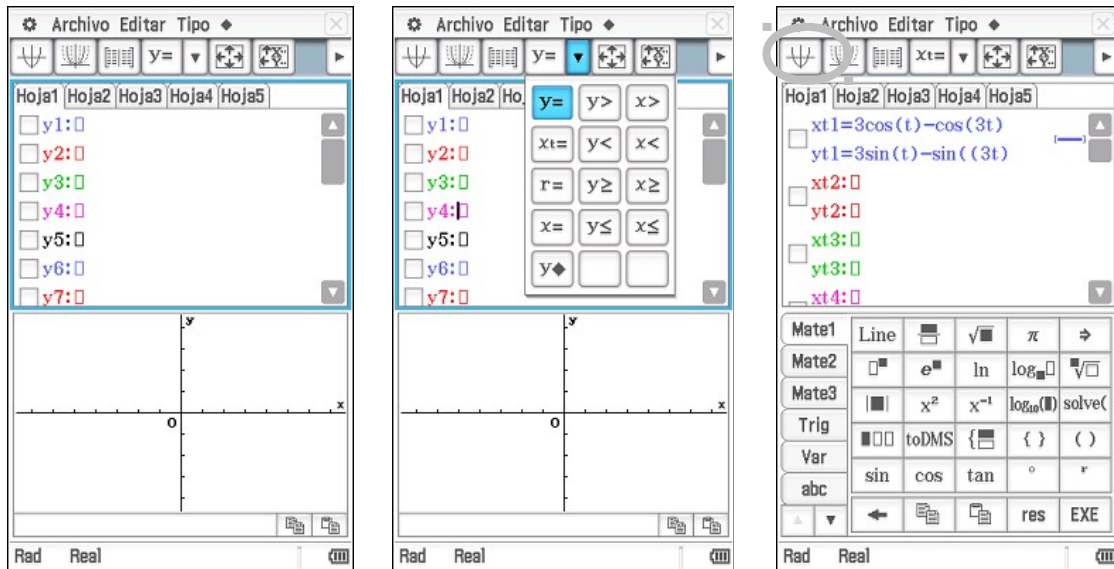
Archivo Editar Tipo ◆

y= ▼

Hoja1 Hoja2 Hoja3 Hoja4 Hoja5

y1:□
y2:□
y3:□
y4:□
y5:□
y6:□
y7:□

y
x
O

Rad Real

Archivo Editar Tipo ◆

y= ▼

Hoja1 Hoja2 Ho

y1:□
y2:□
y3:□
y4:□
y5:□
y6:□
y7:□

| y= | y> | x> |
|---|---|---|
| xt= | y< | x< |
| r= | y≥ | x≥ |
| x= | y≤ | x≤ |
| y◆ | | |

y
x
O

Rad Real

Archivo Editar Tipo ◆

xt= ▼

Hoja1 Hoja2 Hoja3 Hoja4 Hoja5

xt1=3cos(t)−cos(3t)
yt1=3sin(t)−sin((3t)
xt2:□
yt2:□
xt3:□
yt3:□
xt4:□

Mate1 Mate2 Mate3 Trig Var abc

| Line | | √■ | $\pi$ | ⇒ |
|---|---|---|---|---|
| □■ | e■ | ln | log■□ | ■√□ |
| \|■\| | x² | x⁻¹ | log₁₀(■) | solve( |
| ■□□ | toDMS | {■ | { } | ( ) |
| sin | cos | tan | ° | r |
| ← | | | res | EXE |

Rad Real